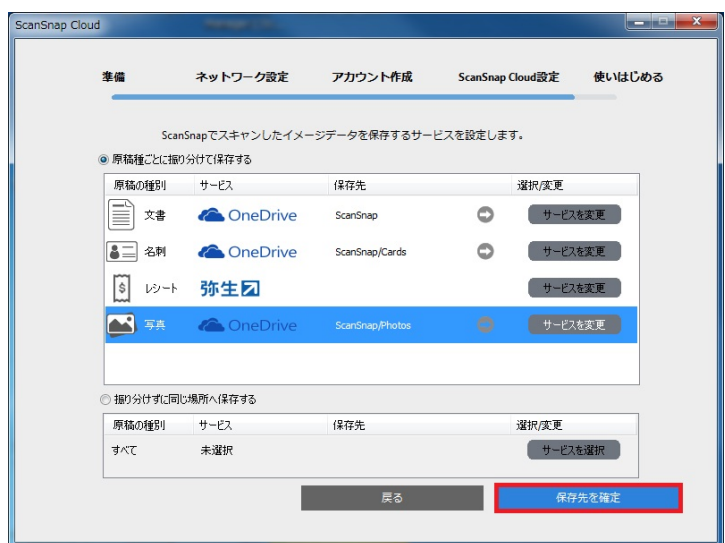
ScanSnap Cloud

準備　ネットワーク設定　アカウント作成　ScanSnap Cloud設定　使いはじめる

ScanSnapでスキャンしたイメージデータを保存するサービスを設定します。

原稿種ごとに振り分けて保存する

| 原稿の種別 | サービス | 保存先 | | 選択/変更 |
|---|---|---|---|---|
| 文書 | OneDrive | ScanSnap | | サービスを変更 |
| 名刺 | OneDrive | ScanSnap/Cards | | サービスを変更 |
| レシート | 弥生 | | | サービスを変更 |
| 写真 | OneDrive | ScanSnap/Photos | | サービスを変更 |

振り分けずに同じ場所へ保存する

| 原稿の種別 | サービス | 保存先 | 選択/変更 |
|---|---|---|---|
| すべて | 未選択 | | サービスを選択 |

戻る　保存先を確定